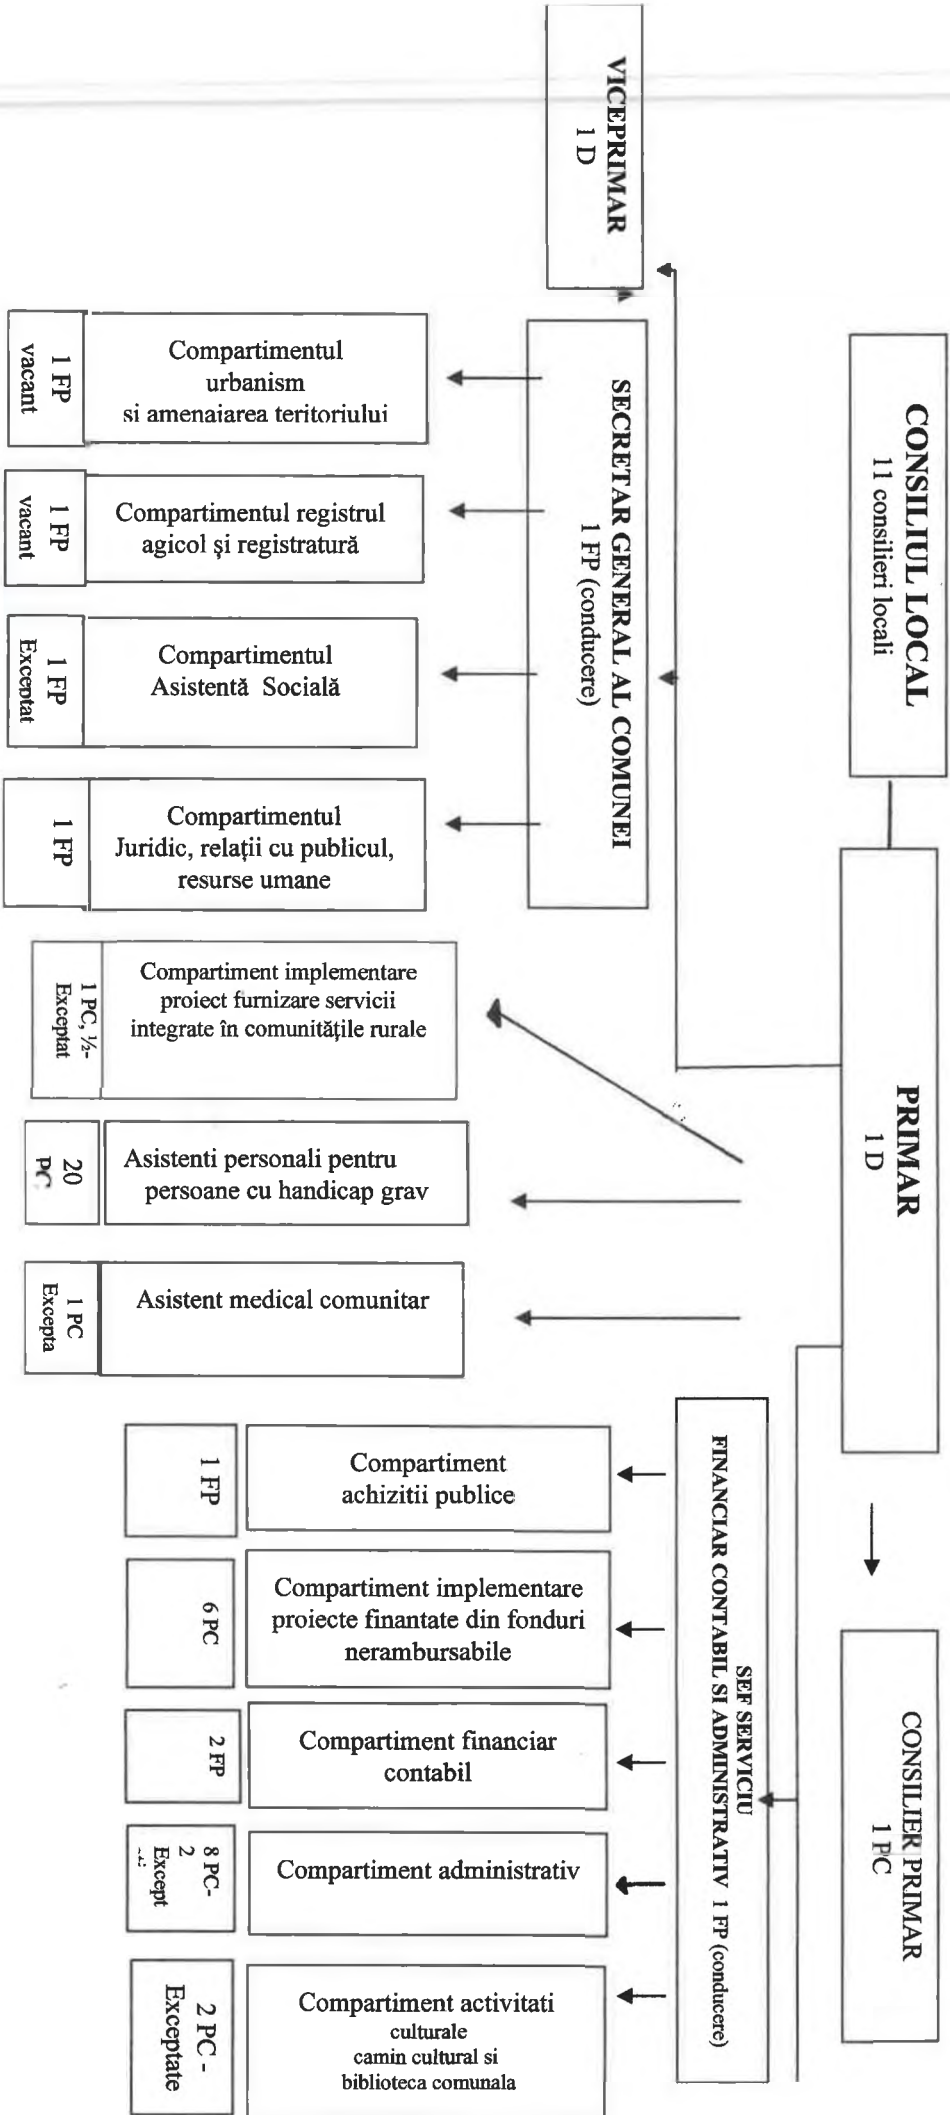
CONSILIUL LOCAL
11 consilieri locali

PRIMAR
1 D

VICEPRIMAR
1 D

CONSILIER PRIMAR
1 PC

SECRETAR GENERAL AL COMUNEI
1 FP (conducere)

Compartimentul urbanism si amenaiarea teritoriului
1 FP vacant

Compartimentul registrul agicol şi registratură
1 FP vacant

Compartimentul Asistentă Socială
1 FP Exceptat

Compartimentul Juridic, relaţii cu publicul, resurse umane
1 FP

Compartiment implementare proiect furnizare servicii integrate în comunitățile rurale
1 PC, ½- Exceptat

Asistenti personali pentru persoane cu handicap grav
20 PC

Asistent medical comunitar
1 PC Excepta

SEF SERVICIU FINANCIAR CONTABIL SI ADMINISTRATIV 1 FP (conducere)

Compartiment achizitii publice
1 FP

Compartiment implementare proiecte finantate din fonduri nerambursabile
6 PC

Compartiment financiar contabil
2 FP

Compartiment administrativ
8 PC- 2 Except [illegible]

Compartiment activitati culturale camin cultural si biblioteca comunala
2 PC - Exceptate